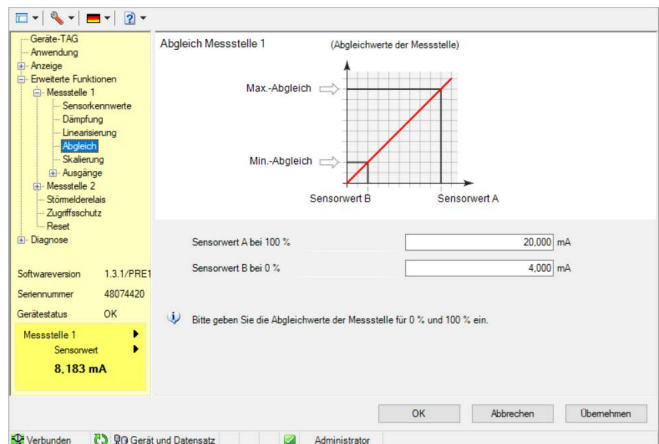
Geräte-TAG
Anwendung
Anzeige
Erweiterte Funktionen
Messstelle 1
Sensorkennwerte
Dämpfung
Linearisierung
Abgleich
Skalierung
Ausgänge
Messstelle 2
Störmelderelais
Zugriffsschutz
Reset
Diagnose

Softwareversion 1.3.1/PRE1
Seriennummer 48074420
Gerätestatus OK

Messstelle 1
Sensorwert
8.183 mA

Abgleich Messstelle 1

(Abgleichwerte der Messstelle)

Max.-Abgleich

Min.-Abgleich

Sensorwert B

Sensorwert A

Sensorwert A bei 100 % 20,000 mA

Sensorwert B bei 0 % 4,000 mA

Bitte geben Sie die Abgleichwerte der Messstelle für 0 % und 100 % ein.

OK Abbrechen Übernehmen

Verbunden Gerät und Datensatz Administrator